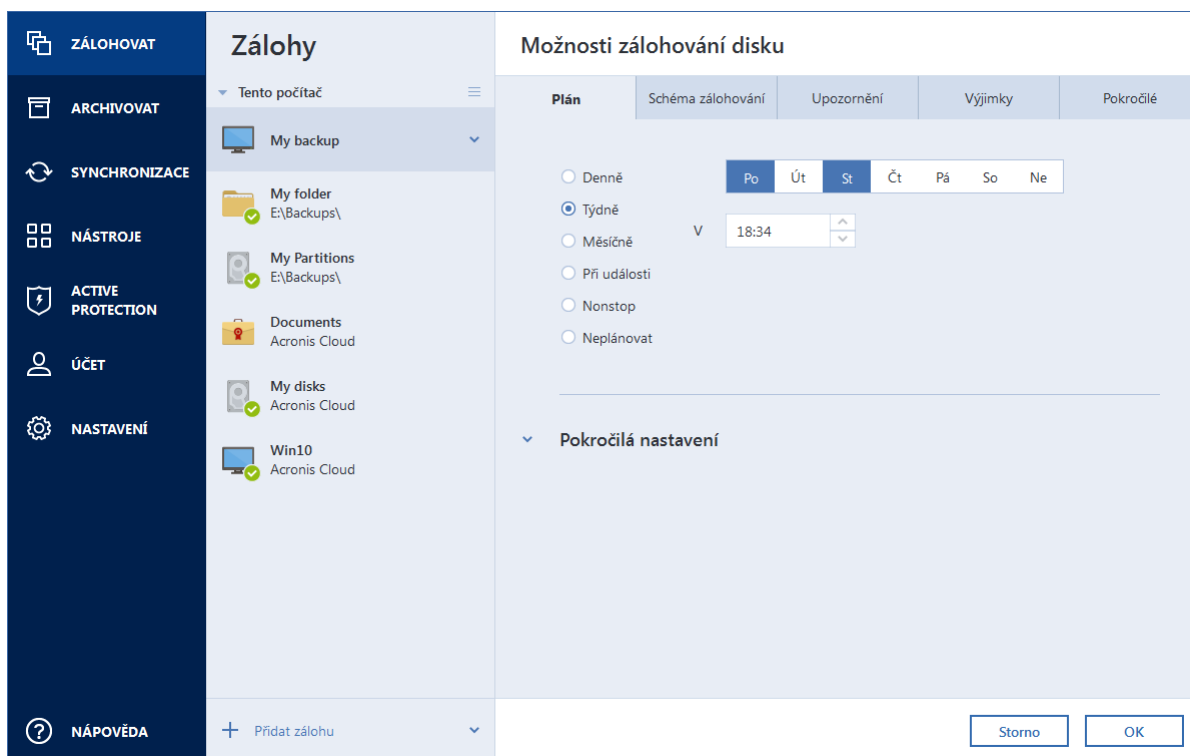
ZÁLOHOVAT
ARCHIVOVAT
SYNCHRONIZACE
NÁSTROJE
ACTIVE PROTECTION
ÚČET
NASTAVENÍ
NÁPOVĚDA

Zálohy

Tento počítač

My backup

My folder
E:\Backups\

My Partitions
E:\Backups\

Documents
Acronis Cloud

My disks
Acronis Cloud

Win10
Acronis Cloud

Přidat zálohu

Možnosti zálohování disku

| Plán | Schéma zálohování | Upozornění | Výjimky | Pokročilé |
|---|---|---|---|---|

Denně
Týdně
Měsíčně
Při události
Nonstop
Neplánovat

| Po | Út | St | Čt | Pá | So | Ne |
|---|---|---|---|---|---|---|

V 18:34

Pokročilá nastavení

Storno
OK